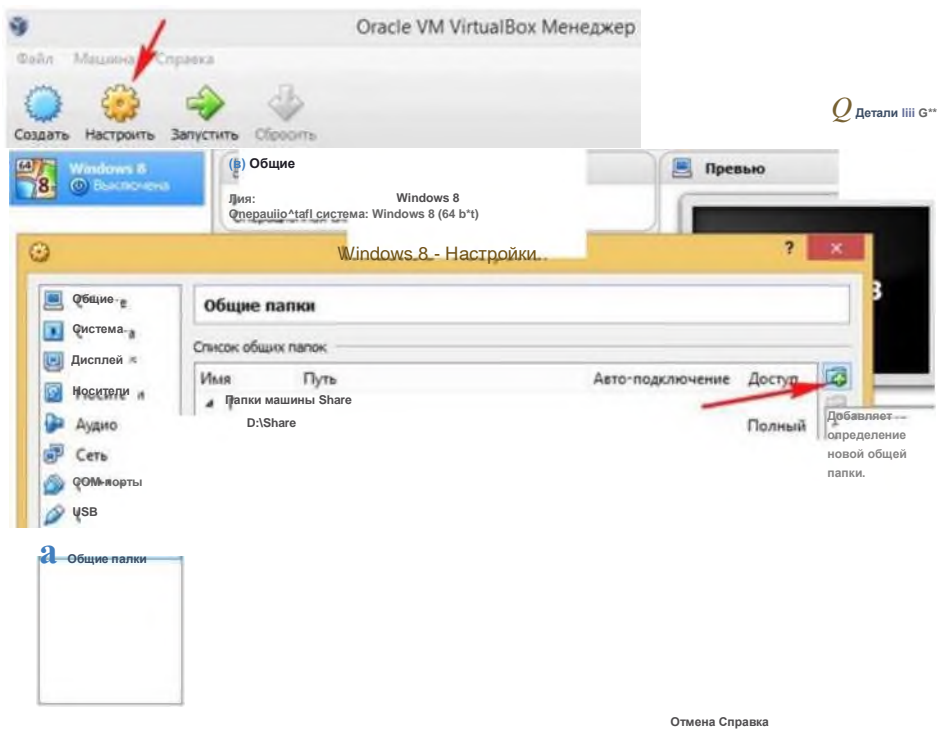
Oracle VM VirtualBox Менеджер

Файл Машина Справка

Создать Настроить Запустить Сбросить

$Q$ Детали liii G**

Windows 8 Выключена

(в) Общие

Лия: Windows 8
Операциio^tafl система: Windows 8 (64 b*t)

Превью

Windows 8 - Настройки

?

Общие

Система

Дисплей

Носители

Аудио

Сеть

COM-порты

USB

Общие папки

Общие папки

Список общих папок

| Имя | Путь | Авто-подключение | Доступ |
|---|---|---|---|
| Папки машины Share | | | |
| | D:\Share | | Полный |

Добавляет определение новой общей папки.

Отмена Справка